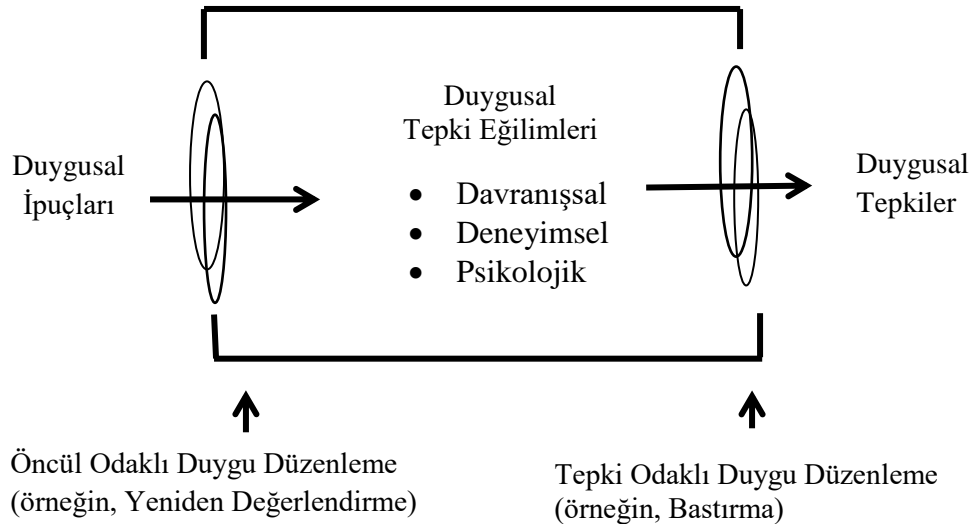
Duygusal İpuçları

Duygusal Tepki Eğilimleri

- Davranışsal
- Deneyimsel
- Psikolojik

Duygusal Tepkiler

Öncül Odaklı Duygu Düzenleme (örneğin, Yeniden Değerlendirme)

Tepki Odaklı Duygu Düzenleme (örneğin, Bastırma)